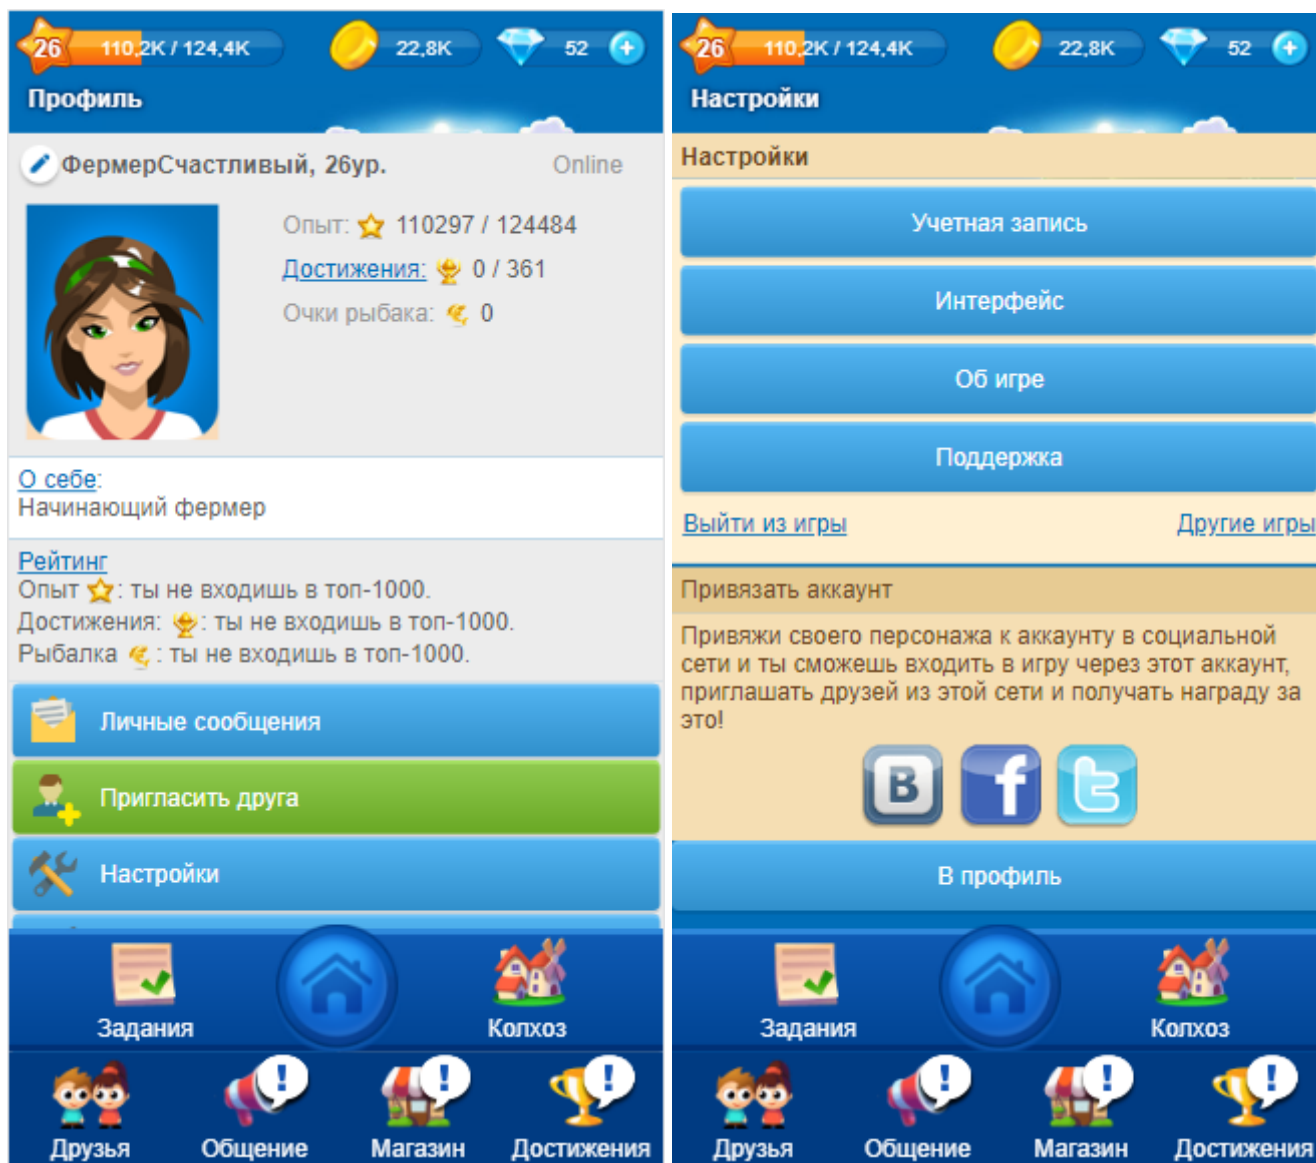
26 110,2K / 124,4K 22,8K 52

Профиль

ФермерСчастливый, 26ур. Online

Опыт: 110297 / 124484
Достижения: 0 / 361
Очки рыбака: 0

О себе:
Начинающий фермер

Рейтинг
Опыт: ты не входишь в топ-1000.
Достижения: ты не входишь в топ-1000.
Рыбалка: ты не входишь в топ-1000.

Личные сообщения

Пригласить друга

Настройки

Задания

Колхоз

Друзья

Общение

Магазин

Достижения

26 110,2K / 124,4K 22,8K 52

Настройки

Настройки

Учетная запись

Интерфейс

Об игре

Поддержка

Выйти из игры

Другие игры

Привязать аккаунт

Привяжи своего персонажа к аккаунту в социальной сети и ты сможешь входить в игру через этот аккаунт, приглашать друзей из этой сети и получать награду за это!

B

f

В профиль

Задания

Колхоз

Друзья

Общение

Магазин

Достижения